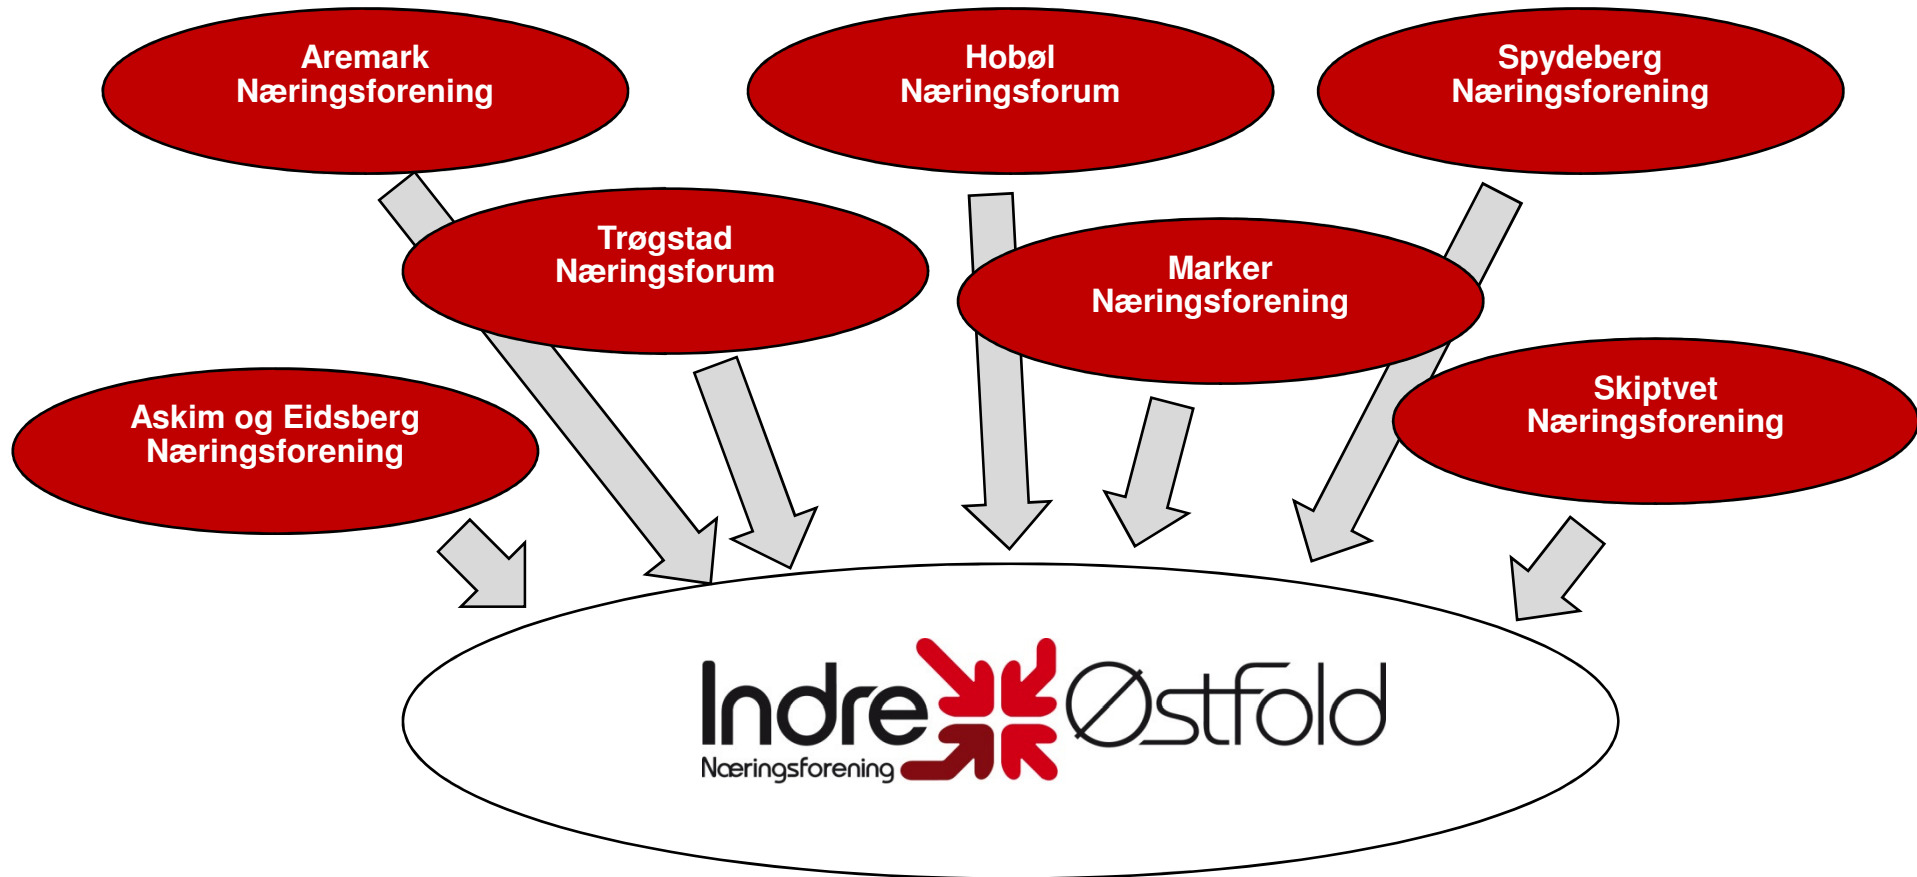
Aremark Næringsforening

Hobøl Næringsforum

Spydeberg Næringsforening

Trøgstad Næringsforum

Marker Næringsforening

Askim og Eidsberg Næringsforening

Skiptvet Næringsforening

Indre Østfold
Næringsforening